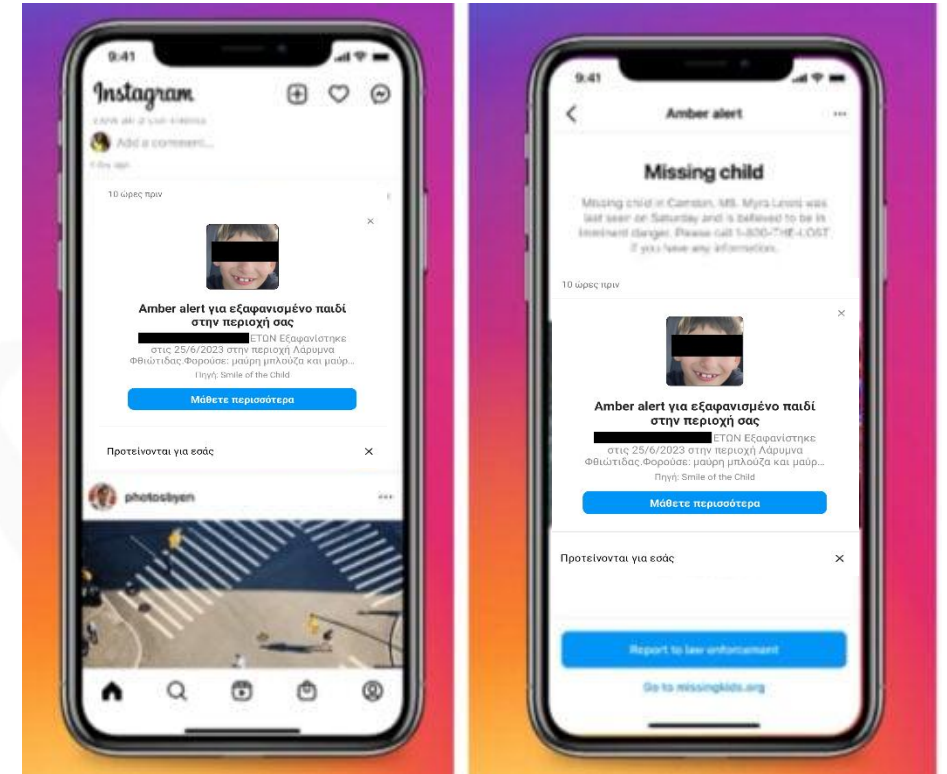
9:41

Instagram

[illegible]

Add a comment...

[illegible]

10 ώρες πριν

Amber alert για εξαφανισμένο παιδί στην περιοχή σας

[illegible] ΕΤΩΝ Εξαφανίστηκε στις 25/6/2023 στην περιοχή Λάρυμνα Φθιώτιδας.Φορούσε: μαύρη μπλούζα και μαύρ...

Πηγή: Smile of the Child

Μάθετε περισσότερα

Προτείνονται για εσάς

photosbyen

9:41

Amber alert

Missing child

Missing child in Camden, MS. Myra Lewis was last seen on Saturday and is believed to be in imminent danger. Please call 1-800-THE-LOST if you have any information.

10 ώρες πριν

Amber alert για εξαφανισμένο παιδί στην περιοχή σας

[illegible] ΕΤΩΝ Εξαφανίστηκε στις 25/6/2023 στην περιοχή Λάρυμνα Φθιώτιδας.Φορούσε: μαύρη μπλούζα και μαύρ...

Πηγή: Smile of the Child

Μάθετε περισσότερα

Προτείνονται για εσάς

Report to law enforcement

Go to missingkids.org